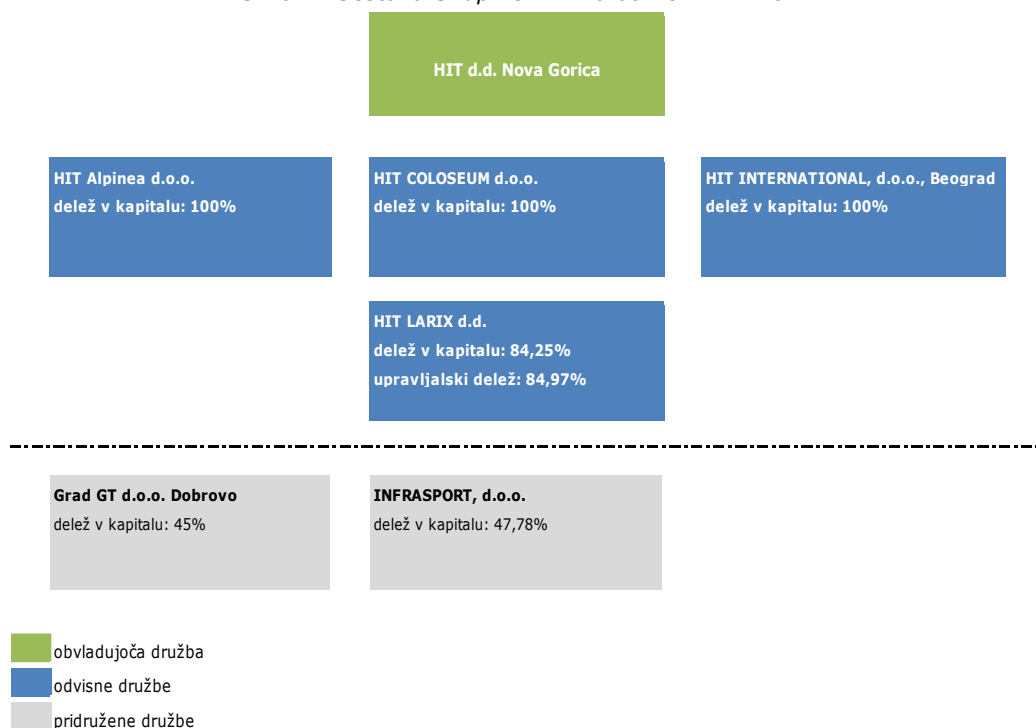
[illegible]

HIT d.d. Nova Gorica

HIT Alpinea d.o.o.
delež v kapitalu: 100%

HIT COLOSEUM d.o.o.
delež v kapitalu: 100%

HIT INTERNATIONAL, d.o.o., Beograd
delež v kapitalu: 100%

HIT LARIX d.d.
delež v kapitalu: 84,25%
upravljalski delež: 84,97%

Grad GT d.o.o. Dobrovo
delež v kapitalu: 45%

INFRASPORT, d.o.o.
delež v kapitalu: 47,78%

obvladujoča družba
odvisne družbe
pridružene družbe